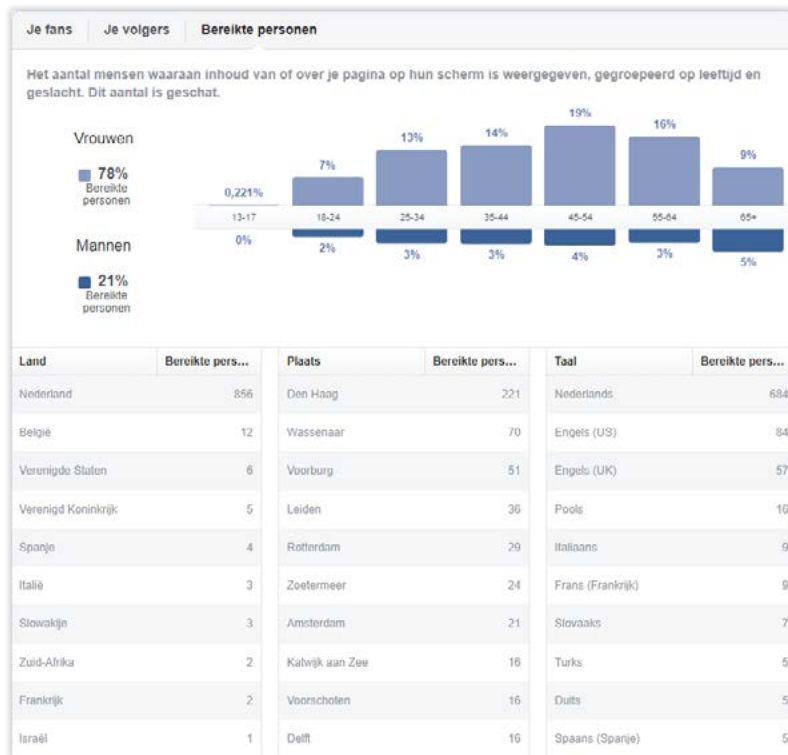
Je fans | Je volgers | Bereikte personen

Het aantal mensen waaraan inhoud van of over je pagina op hun scherm is weergegeven, gegroepeerd op leeftijd en geslacht. Dit aantal is geschat.

Vrouwen
78% Bereikte personen

Mannen
21% Bereikte personen

| | 13-17 | 18-24 | 25-34 | 35-44 | 45-54 | 55-64 | 65+ |
|---|---|---|---|---|---|---|---|
| Vrouwen | 0,221% | 7% | 13% | 14% | 19% | 16% | 9% |
| Mannen | 0% | 2% | 3% | 3% | 4% | 3% | 5% |

| Land | Bereikte pers... |
|---|---|
| Nederland | 856 |
| België | 12 |
| Verenigde Staten | 6 |
| Verenigd Koninkrijk | 5 |
| Spanje | 4 |
| Italië | 3 |
| Slowakije | 3 |
| Zuid-Afrika | 2 |
| Frankrijk | 2 |
| Israël | 1 |

| Plaats | Bereikte pers... |
|---|---|
| Den Haag | 221 |
| Wassenaar | 70 |
| Voorburg | 51 |
| Leiden | 36 |
| Rotterdam | 29 |
| Zoetermeer | 24 |
| Amsterdam | 21 |
| Katwijk aan Zee | 16 |
| Voorschoten | 16 |
| Delft | 16 |

| Taal | Bereikte pers... |
|---|---|
| Nederlands | 684 |
| Engels (US) | 84 |
| Engels (UK) | 57 |
| Pools | 16 |
| Italiaans | 9 |
| Frans (Frankrijk) | 9 |
| Slovaaks | 7 |
| Turks | 5 |
| Duits | 5 |
| Spaans (Spanje) | 5 |